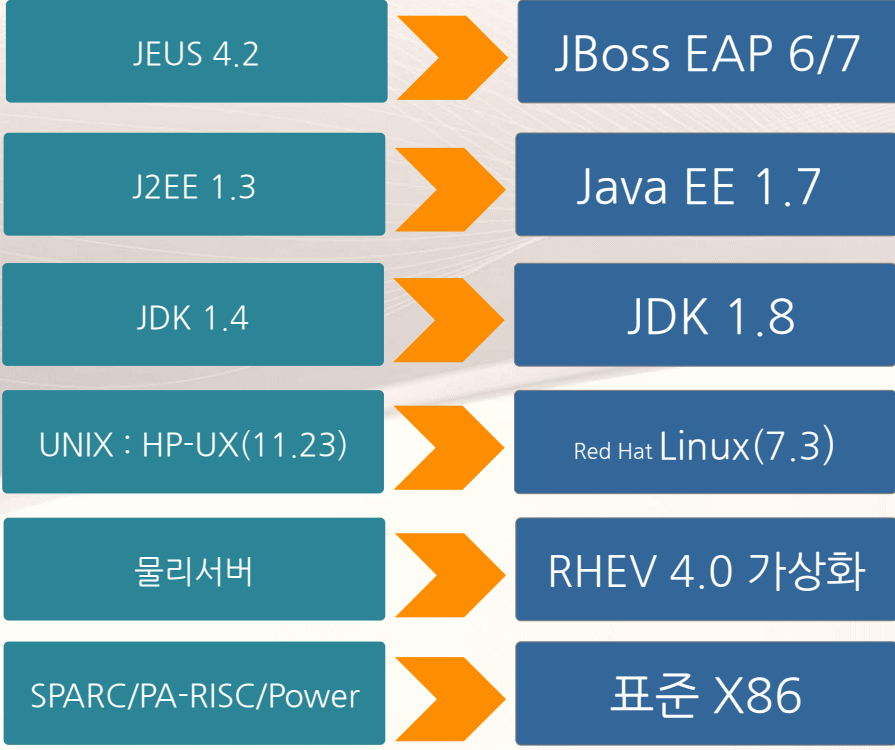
| | |
|---|---|
| JEUS 4.2 | JBoss EAP 6/7 |
| J2EE 1.3 | Java EE 1.7 |
| JDK 1.4 | JDK 1.8 |
| UNIX : HP-UX(11.23) | Red Hat Linux(7.3) |
| 물리서버 | RHEV 4.0 가상화 |
| SPARC/PA-RISC/Power | 표준 X86 |